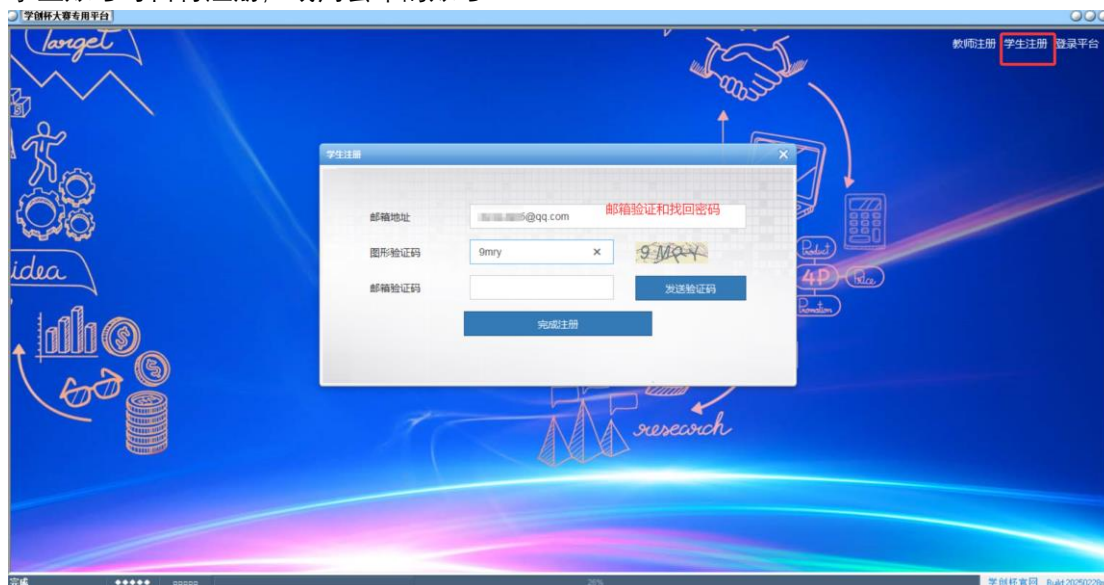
学创杯大赛专用平台

target

教师注册 学生注册 登录平台

学生注册

邮箱地址 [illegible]@qq.com 邮箱验证和找回密码

图形验证码 9mry ×

9MRY

邮箱验证码

发送验证码

完成注册

idea

Product

4P

Price

Promotion

research

完成

学创杯官网 Build 2025022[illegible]